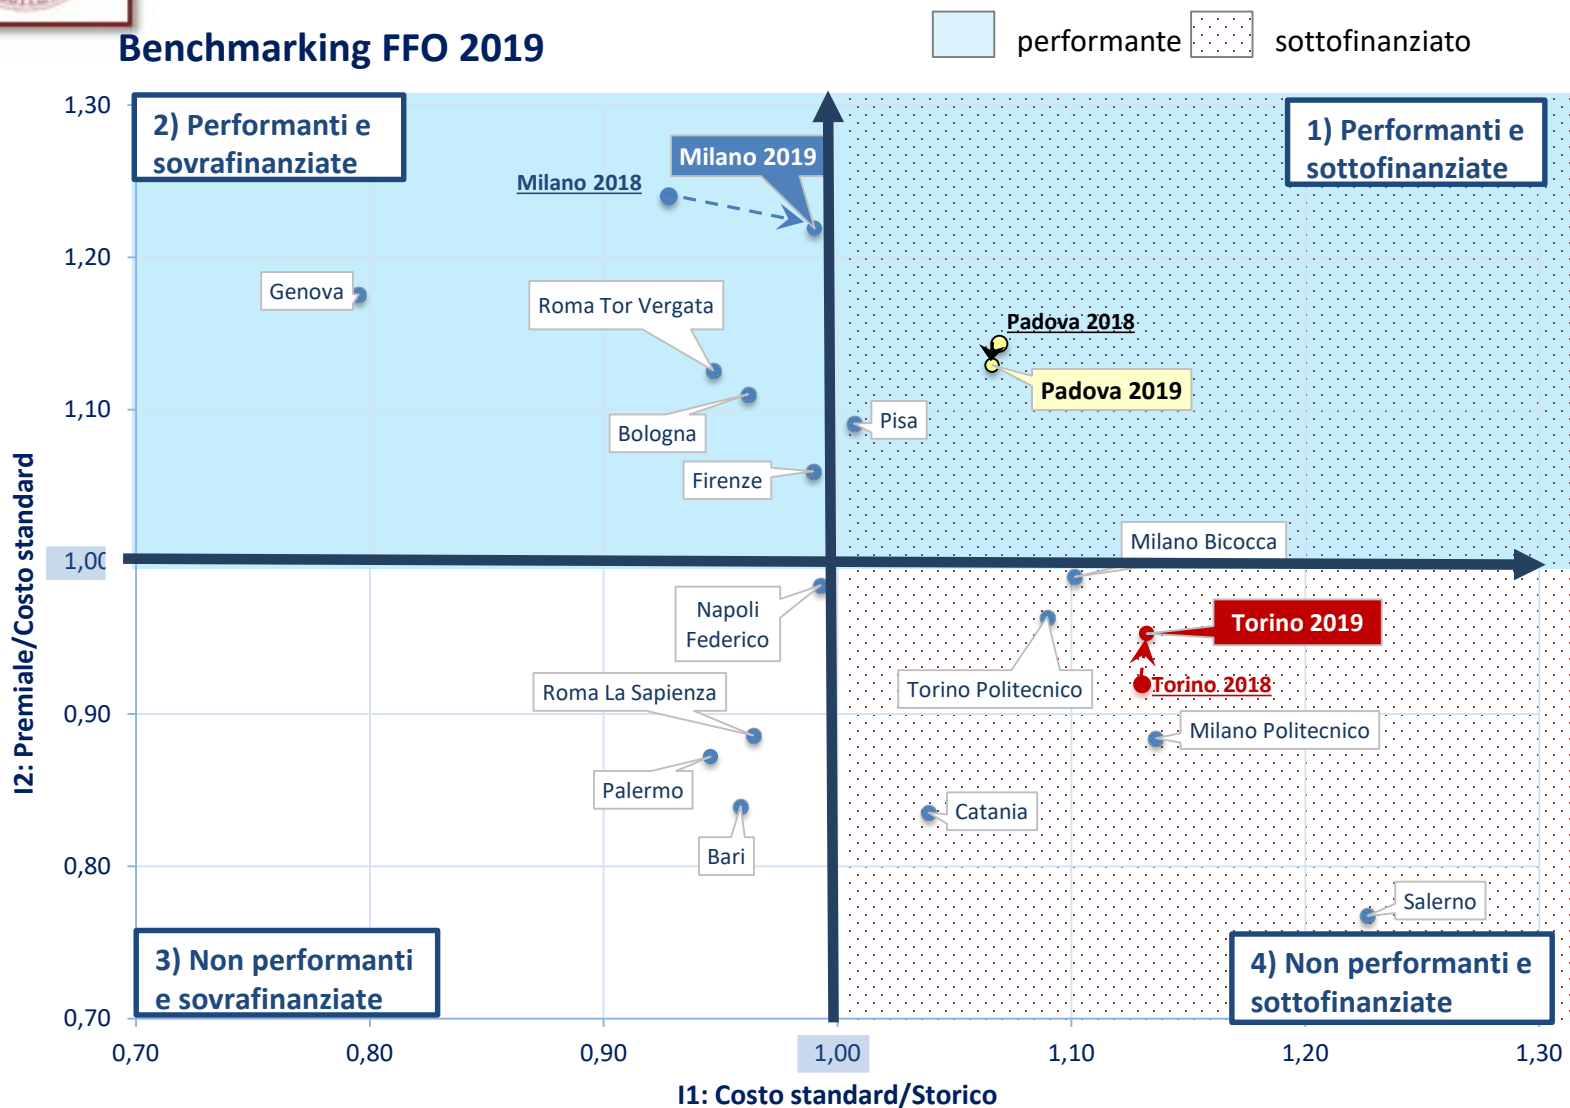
Benchmarking FFO 2019

performante sottofinanziato

2) Performanti e sovrafinanziate

1) Performanti e sottofinanziate

3) Non performanti e sovrafinanziate

4) Non performanti e sottofinanziate

Milano 2019
Milano 2018
Genova
Roma Tor Vergata
Padova 2018
Padova 2019
Bologna
Pisa
Firenze
Milano Bicocca
Napoli Federico
Torino 2019
Torino Politecnico
Torino 2018
Roma La Sapienza
Milano Politecnico
Palermo
Catania
Bari
Salerno

1,30
1,20
1,10
1,00
0,90
0,80
0,70

0,70 0,80 0,90 1,00 1,10 1,20 1,30

I2: Premiale/Costo standard

I1: Costo standard/Storico